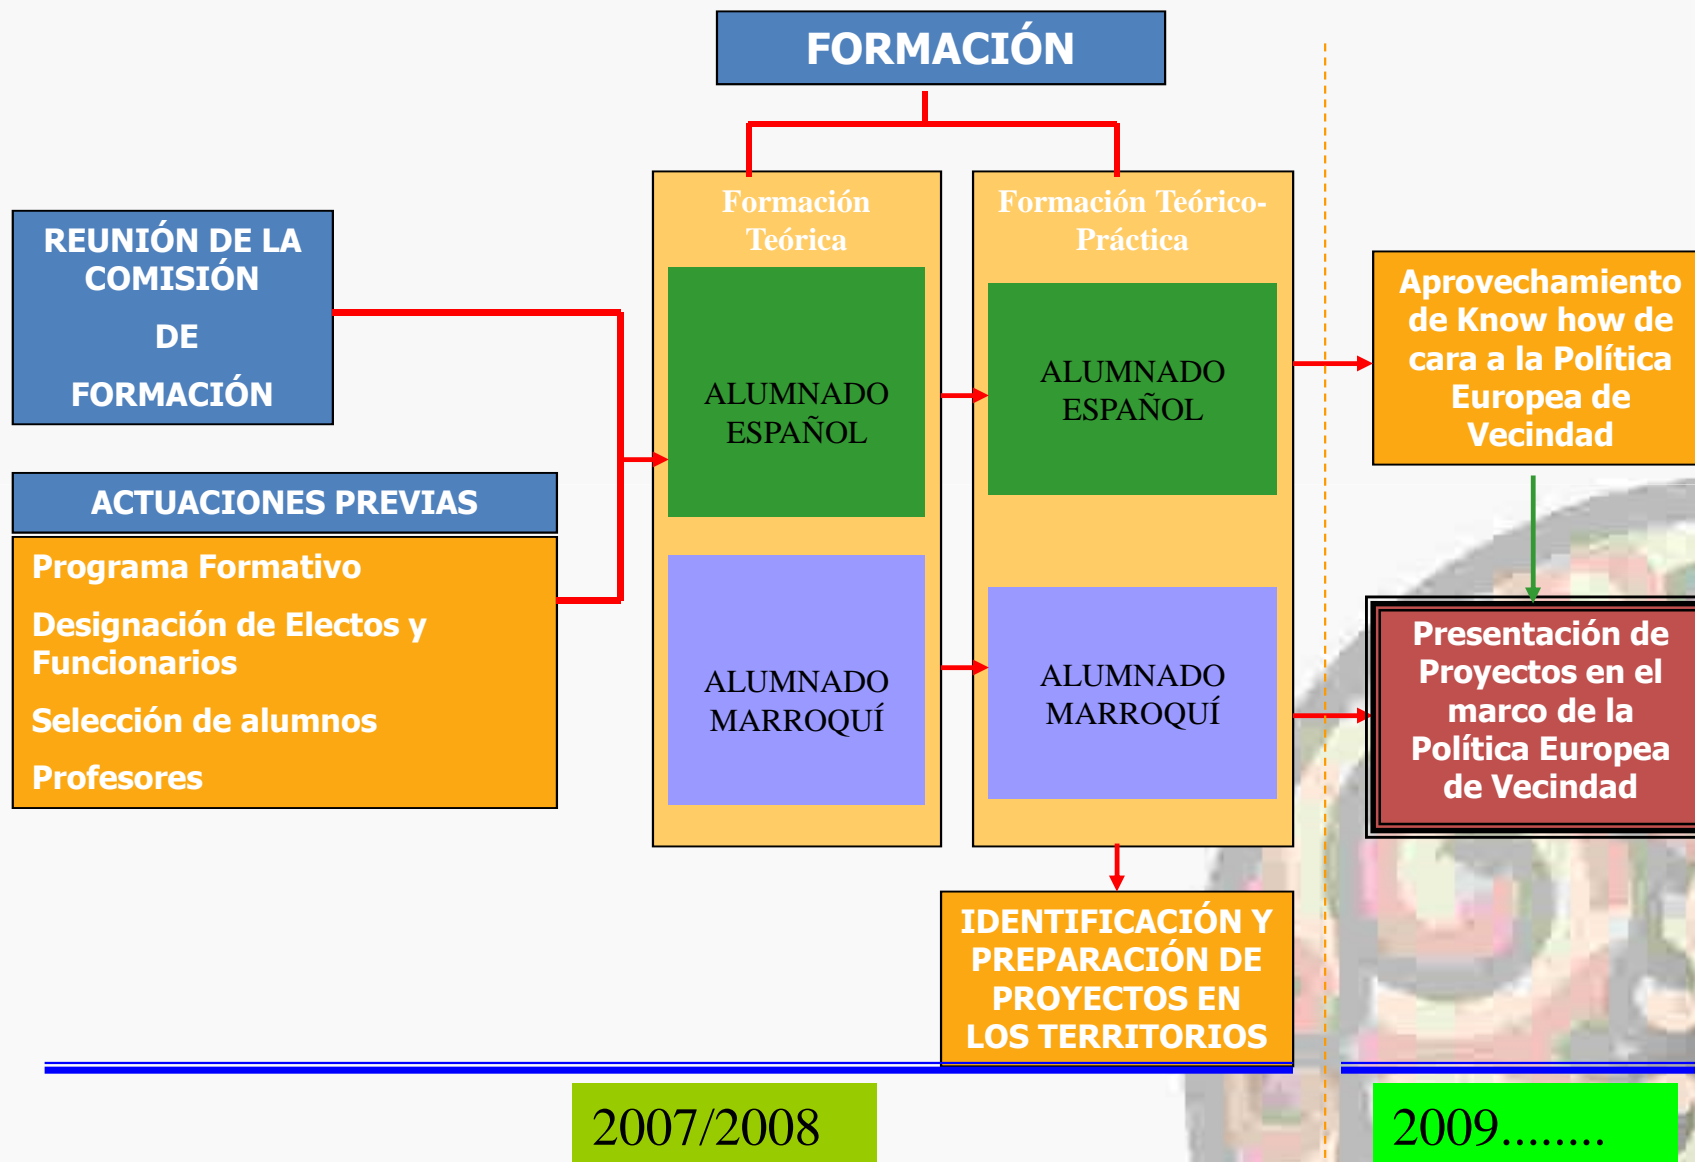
FORMACIÓN

REUNIÓN DE LA COMISIÓN

DE

FORMACIÓN

ACTUACIONES PREVIAS

Programa Formativo

Designación de Electos y Funcionarios

Selección de alumnos

Profesores

Formación Teórica

ALUMNADO ESPAÑOL

ALUMNADO MARROQUÍ

Formación Teórico-Práctica

ALUMNADO ESPAÑOL

ALUMNADO MARROQUÍ

Aprovechamiento de Know how de cara a la Política Europea de Vecindad

Presentación de Proyectos en el marco de la Política Europea de Vecindad

IDENTIFICACIÓN Y PREPARACIÓN DE PROYECTOS EN LOS TERRITORIOS

2007/2008

2009........